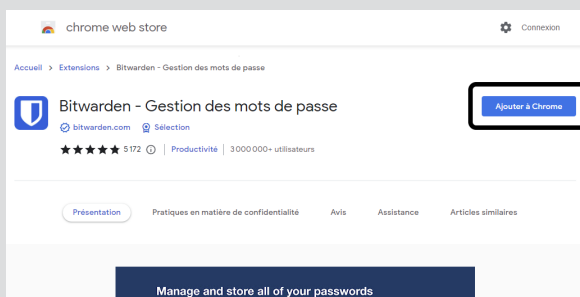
chrome web store

Connexion

Accueil > Extensions > Bitwarden - Gestion des mots de passe

Bitwarden - Gestion des mots de passe

bitwarden.com Sélection

5 172 | Productivité | 3 000 000+ utilisateurs

Ajouter à Chrome

Présentation Pratiques en matière de confidentialité Avis Assistance Articles similaires

Manage and store all of your passwords